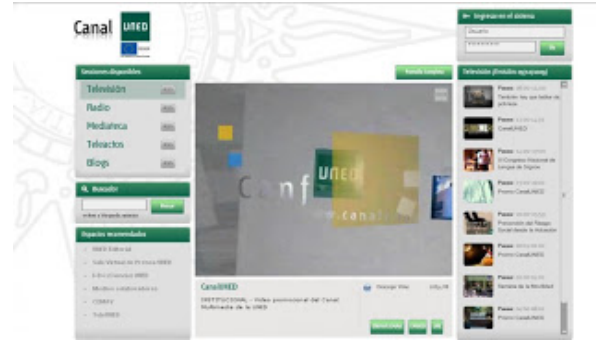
Canal UNED

Ingresar en el sistema
Usuario
********
Ok

Secciones disponibles
Televisión
Radio
Mediateca
Teleactos
Blogs

Buscador
Buscar

Espacios recomendados
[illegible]
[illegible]
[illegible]
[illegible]
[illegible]
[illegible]

Pantalla Completa

Televisión (Emisión 24x7)
Pasos
Pasos
CanalUNED
Pasos
Pasos
Promo CanalUNED
Pasos
Pasos
Promo CanalUNED
Pasos
Pasos
Promo CanalUNED

Canf UNED canal

CanalUNED
INSTITUCIONAL - Vídeo promocional del Canal Multimedia de la UNED